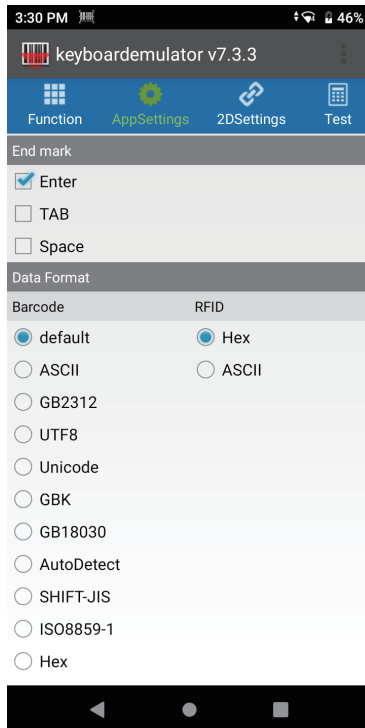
3:30 PM 46%

keyboardemulator v7.3.3

Function AppSettings 2DSettings Test

End mark

Enter

TAB

Space

Data Format

Barcode

default

ASCII

GB2312

UTF8

Unicode

GBK

GB18030

AutoDetect

SHIFT-JIS

ISO8859-1

Hex

RFID

Hex

ASCII